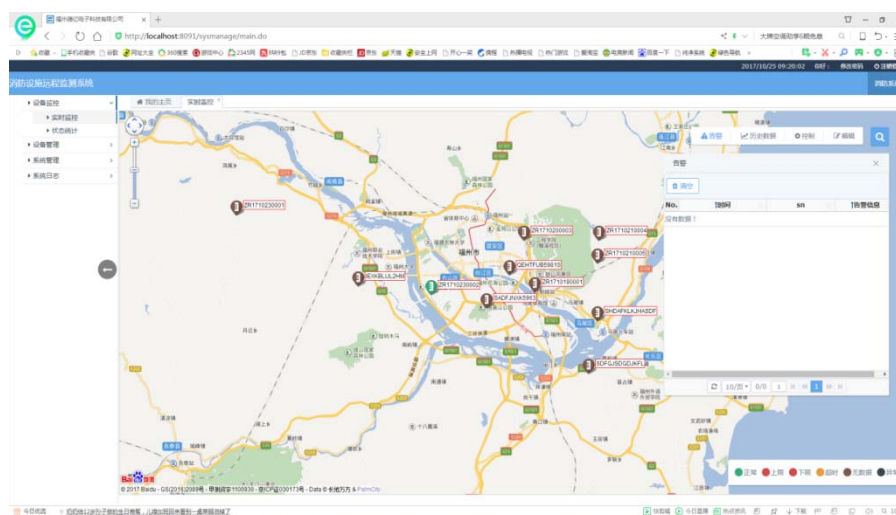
福州德亿电子科技有限公司 ×  +

http://localhost:8091/sysmanage/main.do

大牌空调劲享6期免息

收藏 手机收藏夹 谷歌 网址大全 360搜索 游戏中心 2345网 聚划算 JD京东 收藏中心 京东 天猫 安全上网 开心一刻 微视 热播电视 热门游戏 爱淘宝 电商新闻 百度一下 纯净系统 绿色导航

2017/10/25 09:20:02 6好： 修改密码 注销

消防设施远程监测系统

消防

设备监控
实时监控
状态统计
设备管理
系统管理
系统日志

我的主页 实时监控 ×

告警 历史数据 控制 编辑

告警 ×

清空

| No. | 时间 | sn | 告警信息 |
|---|---|---|---|
| 没有数据！ | | | |

10/页 0/0 1

ZR1710230001
ZR1710230003
ZR1710210004
ZR1710210005
QEHTFU859815
ZR1710190001
ZR1710230002
SHDFJNVK5863
BDKBKLLJLZHB
SHDKFKLKJHASDF
RDFGJSDGDJKFL

福州市

© 2017 Baidu - GS(2016)2089号 - 甲测资字1100930 - 京ICP证030173号 - Data © 长地万方 & PalmCity

正常 上线 下线 超时 无数据 异常

今日优选 扒机砸12岁孩子爸的生日有毒，儿媳出现后来看到一幕震惊哭了

快剪辑 今日直播 热点资讯 下载